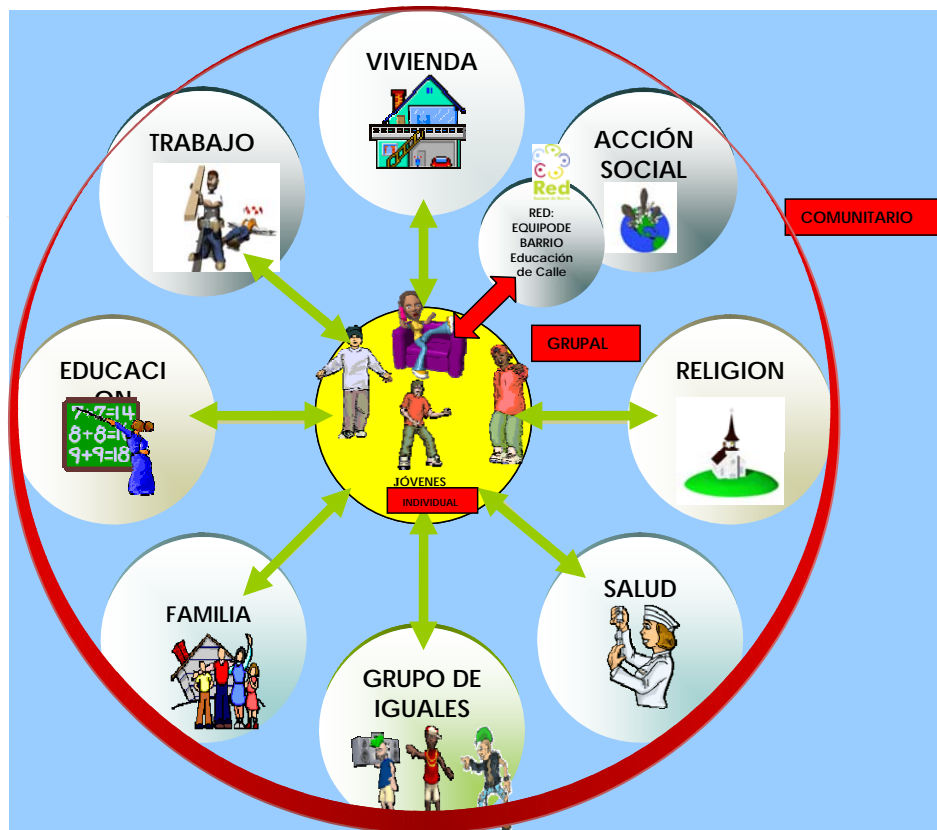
VIVIENDA

TRABAJO

ACCIÓN SOCIAL

Red

RED: EQUIPODE BARRIO Educación de Calle

COMUNITARIO

GRUPAL

EDUCACI ON

$7+7=14$
$8+8=16$
$9+9=18$

RELIGION

JÓVENES

INDIVIDUAL

FAMILIA

SALUD

GRUPO DE IGUALES